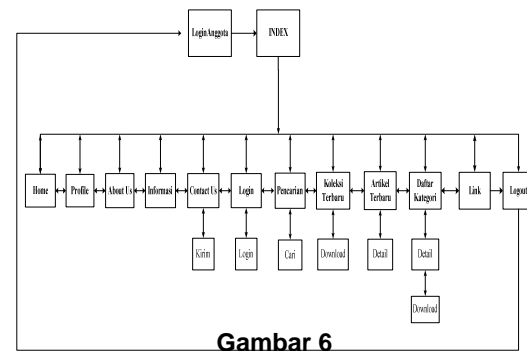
LoginAnggota

INDEX

Home

Profile

About Us

Informasi

Contact Us

Login

Pencarian

Koleksi Terbaru

Artikel Terbaru

Daftar Kategori

Link

Logout

Kirim

Login

Cari

Download

Detail

Detail

Download

Gambar 6